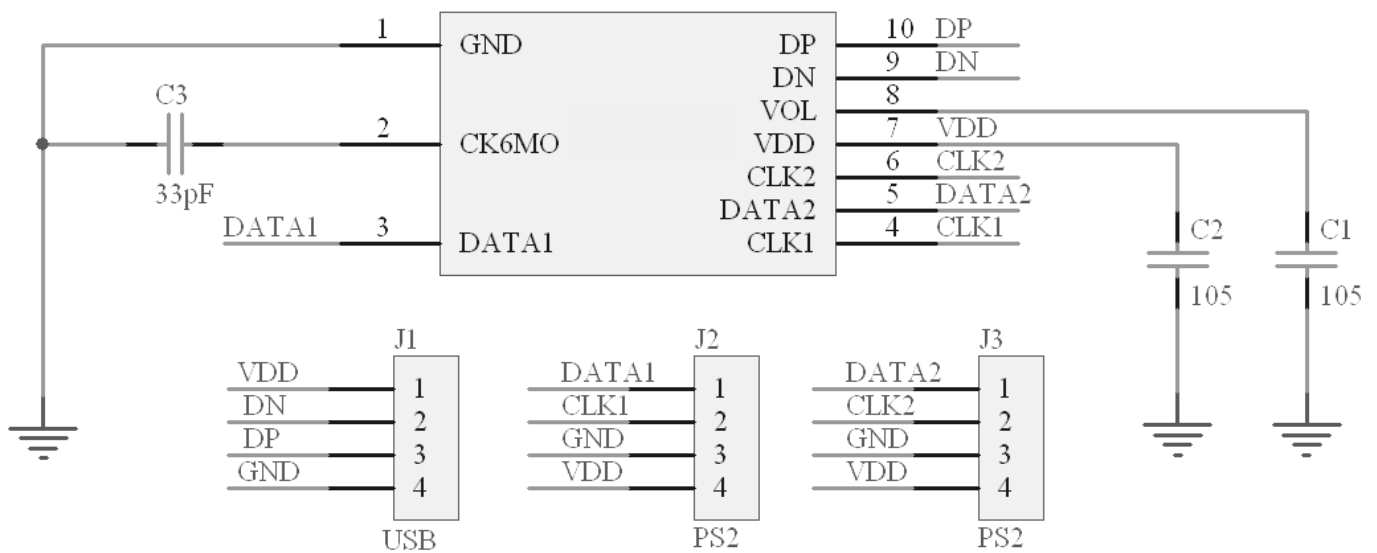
1 GND
C3
2 CK6MO
33pF
DATA1 3 DATA1

DP 10 DP
DN 9 DN
VOL 8
VDD 7 VDD
CLK2 6 CLK2
DATA2 5 DATA2
CLK1 4 CLK1

C2
105
C1
105

J1
VDD 1
DN 2
DP 3
GND 4
USB

J2
DATA1 1
CLK1 2
GND 3
VDD 4
PS2

J3
DATA2 1
CLK2 2
GND 3
VDD 4
PS2